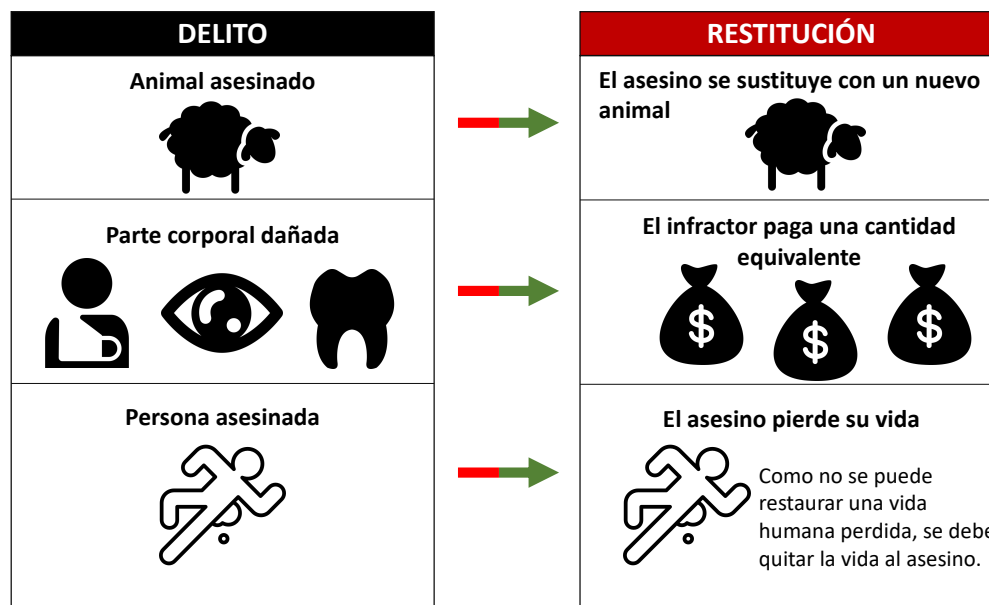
DELITO

Animal asesinado

Parte corporal dañada

Persona asesinada

RESTITUCIÓN

El asesino se sustituye con un nuevo animal

El infractor paga una cantidad equivalente

$

$

$

El asesino pierde su vida

Como no se puede restaurar una vida humana perdida, se debe quitar la vida al asesino.